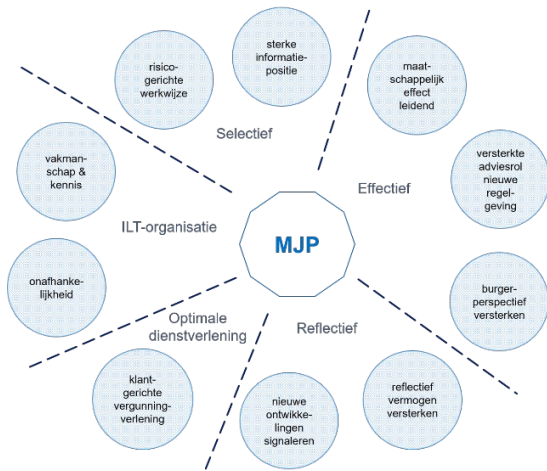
MJP

Selectief

risicogerichte werkwijze

sterke informatiepositie

Effectief

maatschappelijk effect leidend

versterkte adviesrol nieuwe regelgeving

Reflectief

burgerperspectief versterken

reflectief vermogen versterken

nieuwe ontwikkelingen signaleren

Optimale dienstverlening

klantgerichte vergunningverlening

ILT-organisatie

onafhankelijkheid

vakmanschap & kennis